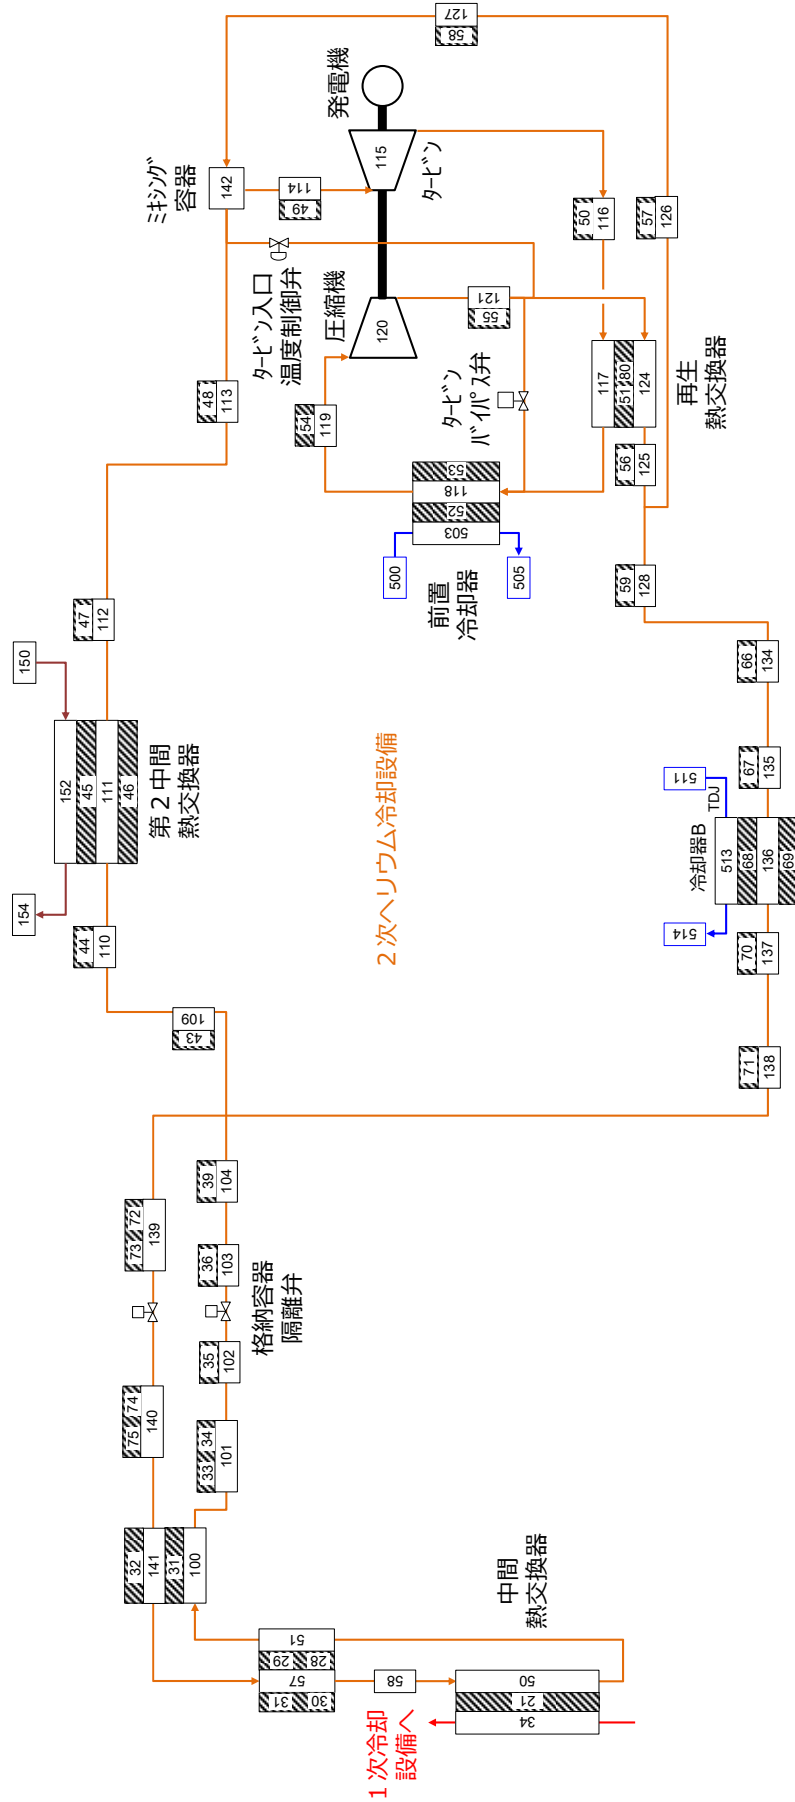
127
58
発電機
115
タービン
ミキシング容器
142
114
49
50
116
57
126
タービン入口温度制御弁
圧縮機
120
121
55
117
51
80
124
再生熱交換器
48
113
54
119
タービンバイパス弁
53
118
52
503
56
125
500
505
前置冷却器
59
128
47
112
150
152
45
111
46
第２中間熱交換器
2次ヘリウム冷却設備
66
134
67
135
511
TDJ
冷却器B
513
68
136
69
514
154
44
110
109
43
70
137
71
138
72
73
139
39
104
36
103
格納容器隔離弁
35
102
74
75
140
34
33
101
32
141
31
100
中間熱交換器
51
29
28
57
31
30
58
50
21
34
1次冷却設備へ